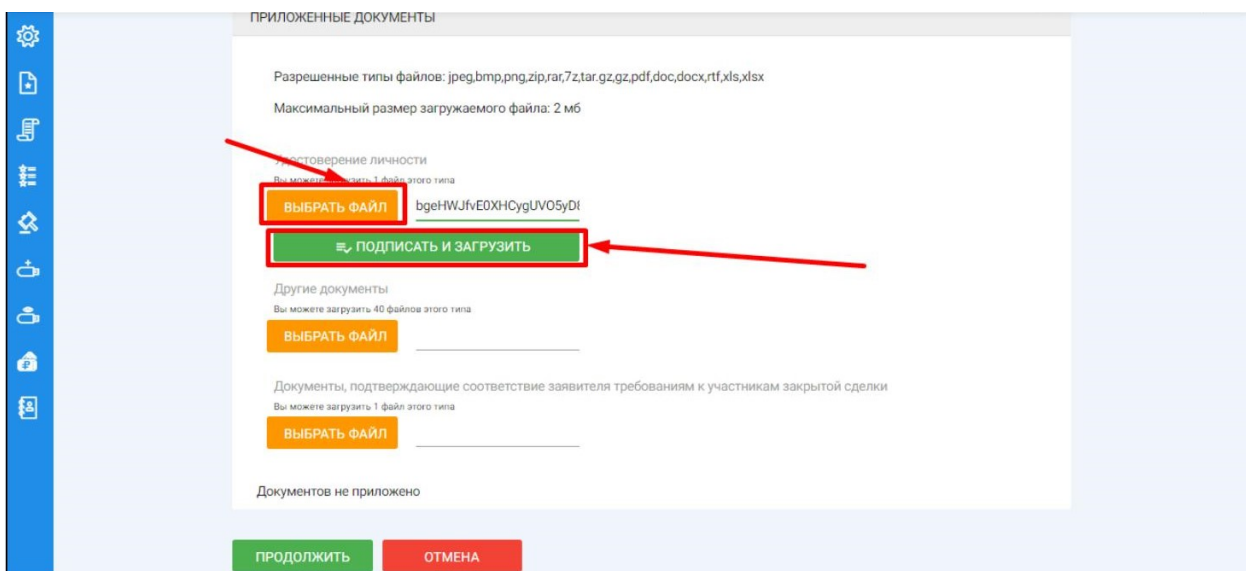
ПРИЛОЖЕННЫЕ ДОКУМЕНТЫ

Разрешенные типы файлов: jpeg,bmp,png,zip,rar,7z,tar.gz,gz,pdf,doc,docx,rtf,xls,xlsx

Максимальный размер загружаемого файла: 2 мб

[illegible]стоверение личности
Вы можете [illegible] 1 файл этого типа

ВЫБРАТЬ ФАЙЛ bgeHWJfvE0XHCygUVO5yD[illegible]

ПОДПИСАТЬ И ЗАГРУЗИТЬ

Другие документы
Вы можете загрузить 40 файлов этого типа

ВЫБРАТЬ ФАЙЛ

Документы, подтверждающие соответствие заявителя требованиям к участникам закрытой сделки
Вы можете загрузить 1 файл этого типа

ВЫБРАТЬ ФАЙЛ

Документов не приложено

ПРОДОЛЖИТЬ ОТМЕНА